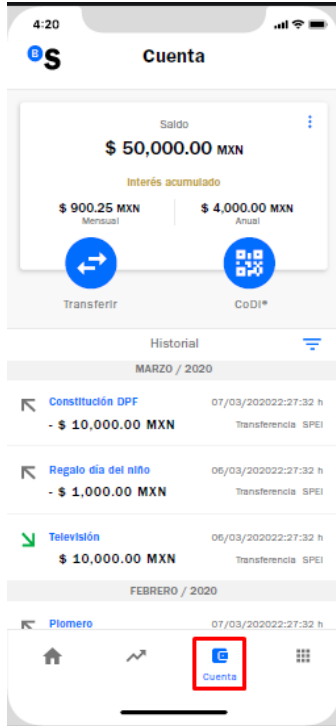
4:20

BS Cuenta

Saldo
$ 50,000.00 MXN

Interés acumulado
$ 900.25 MXN
Mensual
$ 4,000.00 MXN
Anual

Transferir
CoDi®

Historial

MARZO / 2020

Constitución DPF
- $ 10,000.00 MXN
07/03/202022:27:32 h
Transferencia SPEI

Regalo día del niño
- $ 1,000.00 MXN
06/03/202022:27:32 h
Transferencia SPEI

Televisión
$ 10,000.00 MXN
06/03/202022:27:32 h
Transferencia SPEI

FEBRERO / 2020

Plomero
07/03/202022:27:32 h

Cuenta